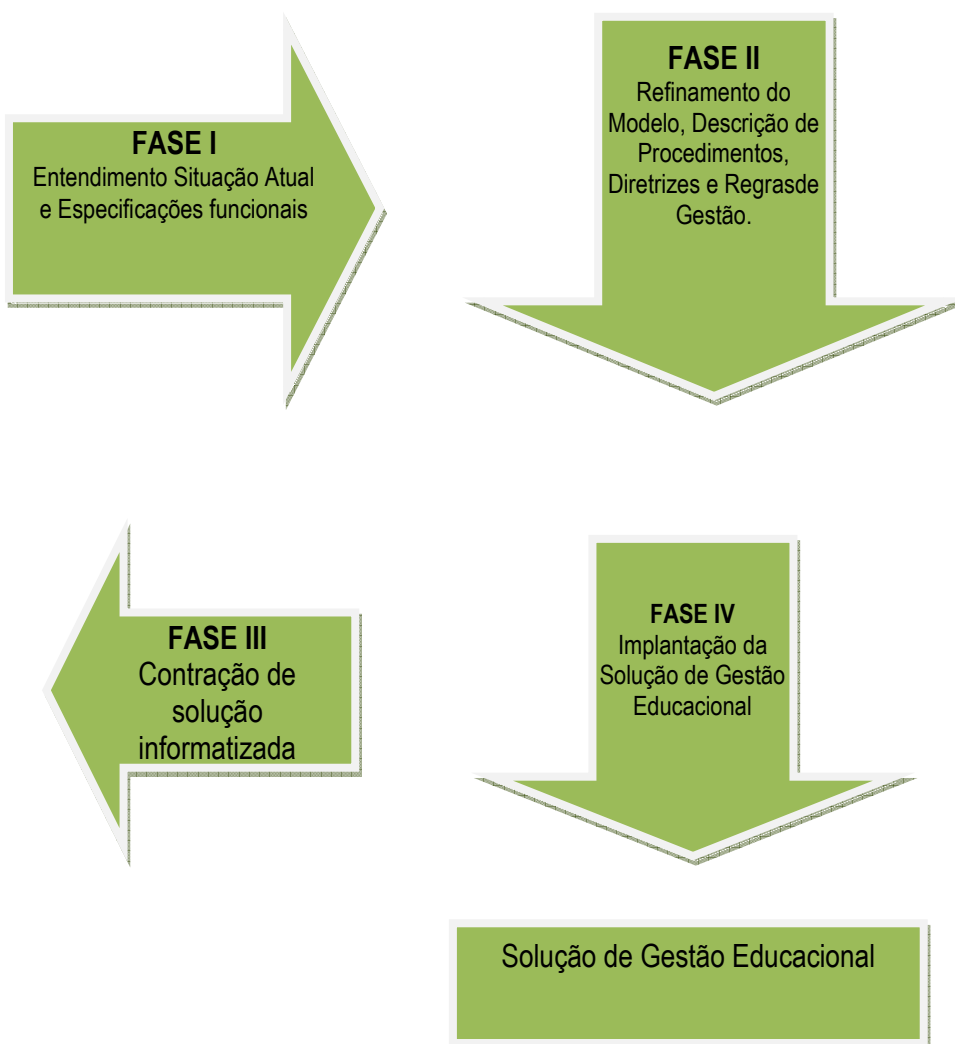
FASE I
Entendimento Situação Atual e Especificações funcionais

FASE II
Refinamento do Modelo, Descrição de Procedimentos, Diretrizes e Regrasde Gestão.

FASE III
Contração de solução informatizada

FASE IV
Implantação da Solução de Gestão Educacional

Solução de Gestão Educacional